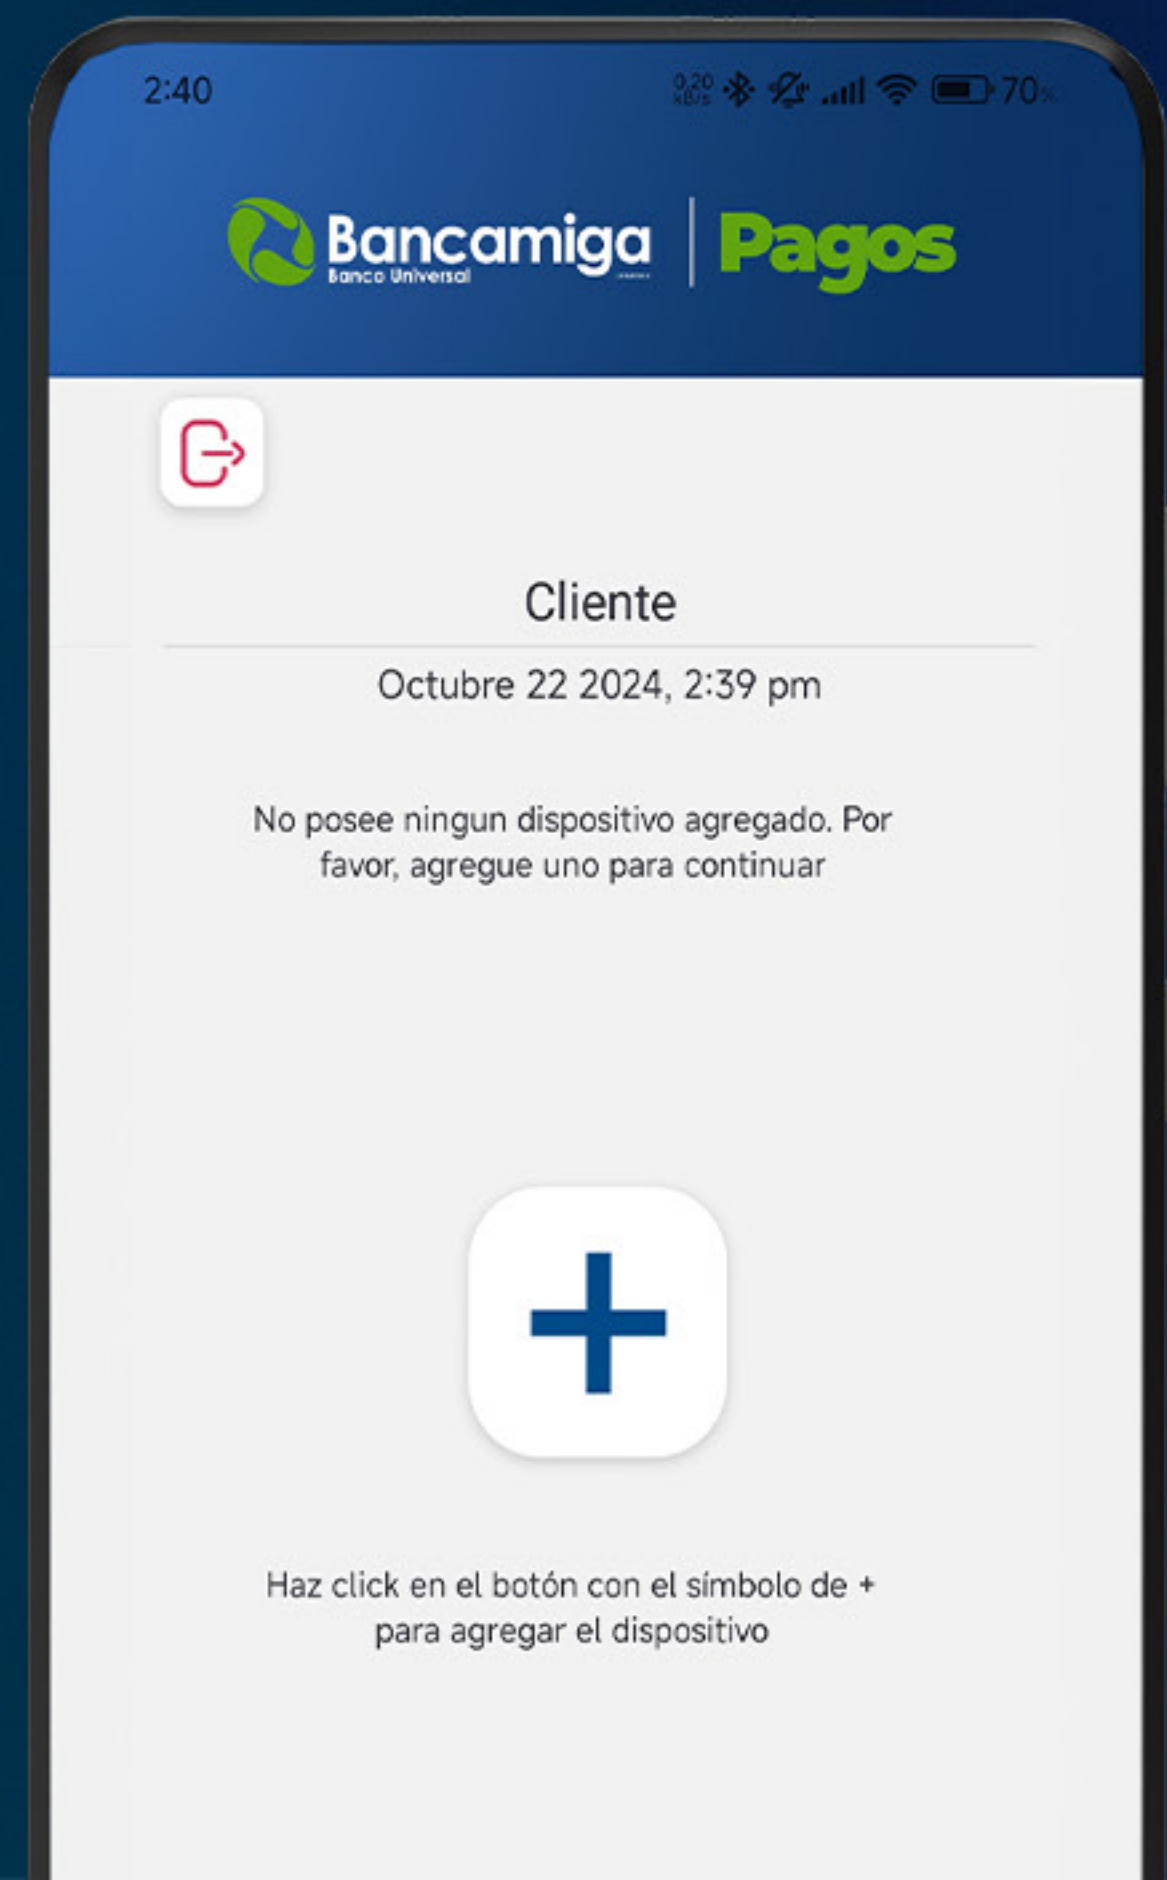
2:40

0,20 KB/S

70%

Bancamiga
Banco Universal

Pagos

Cliente

Octubre 22 2024, 2:39 pm

No posee ningun dispositivo agregado. Por favor, agregue uno para continuar

+

Haz click en el botón con el símbolo de + para agregar el dispositivo